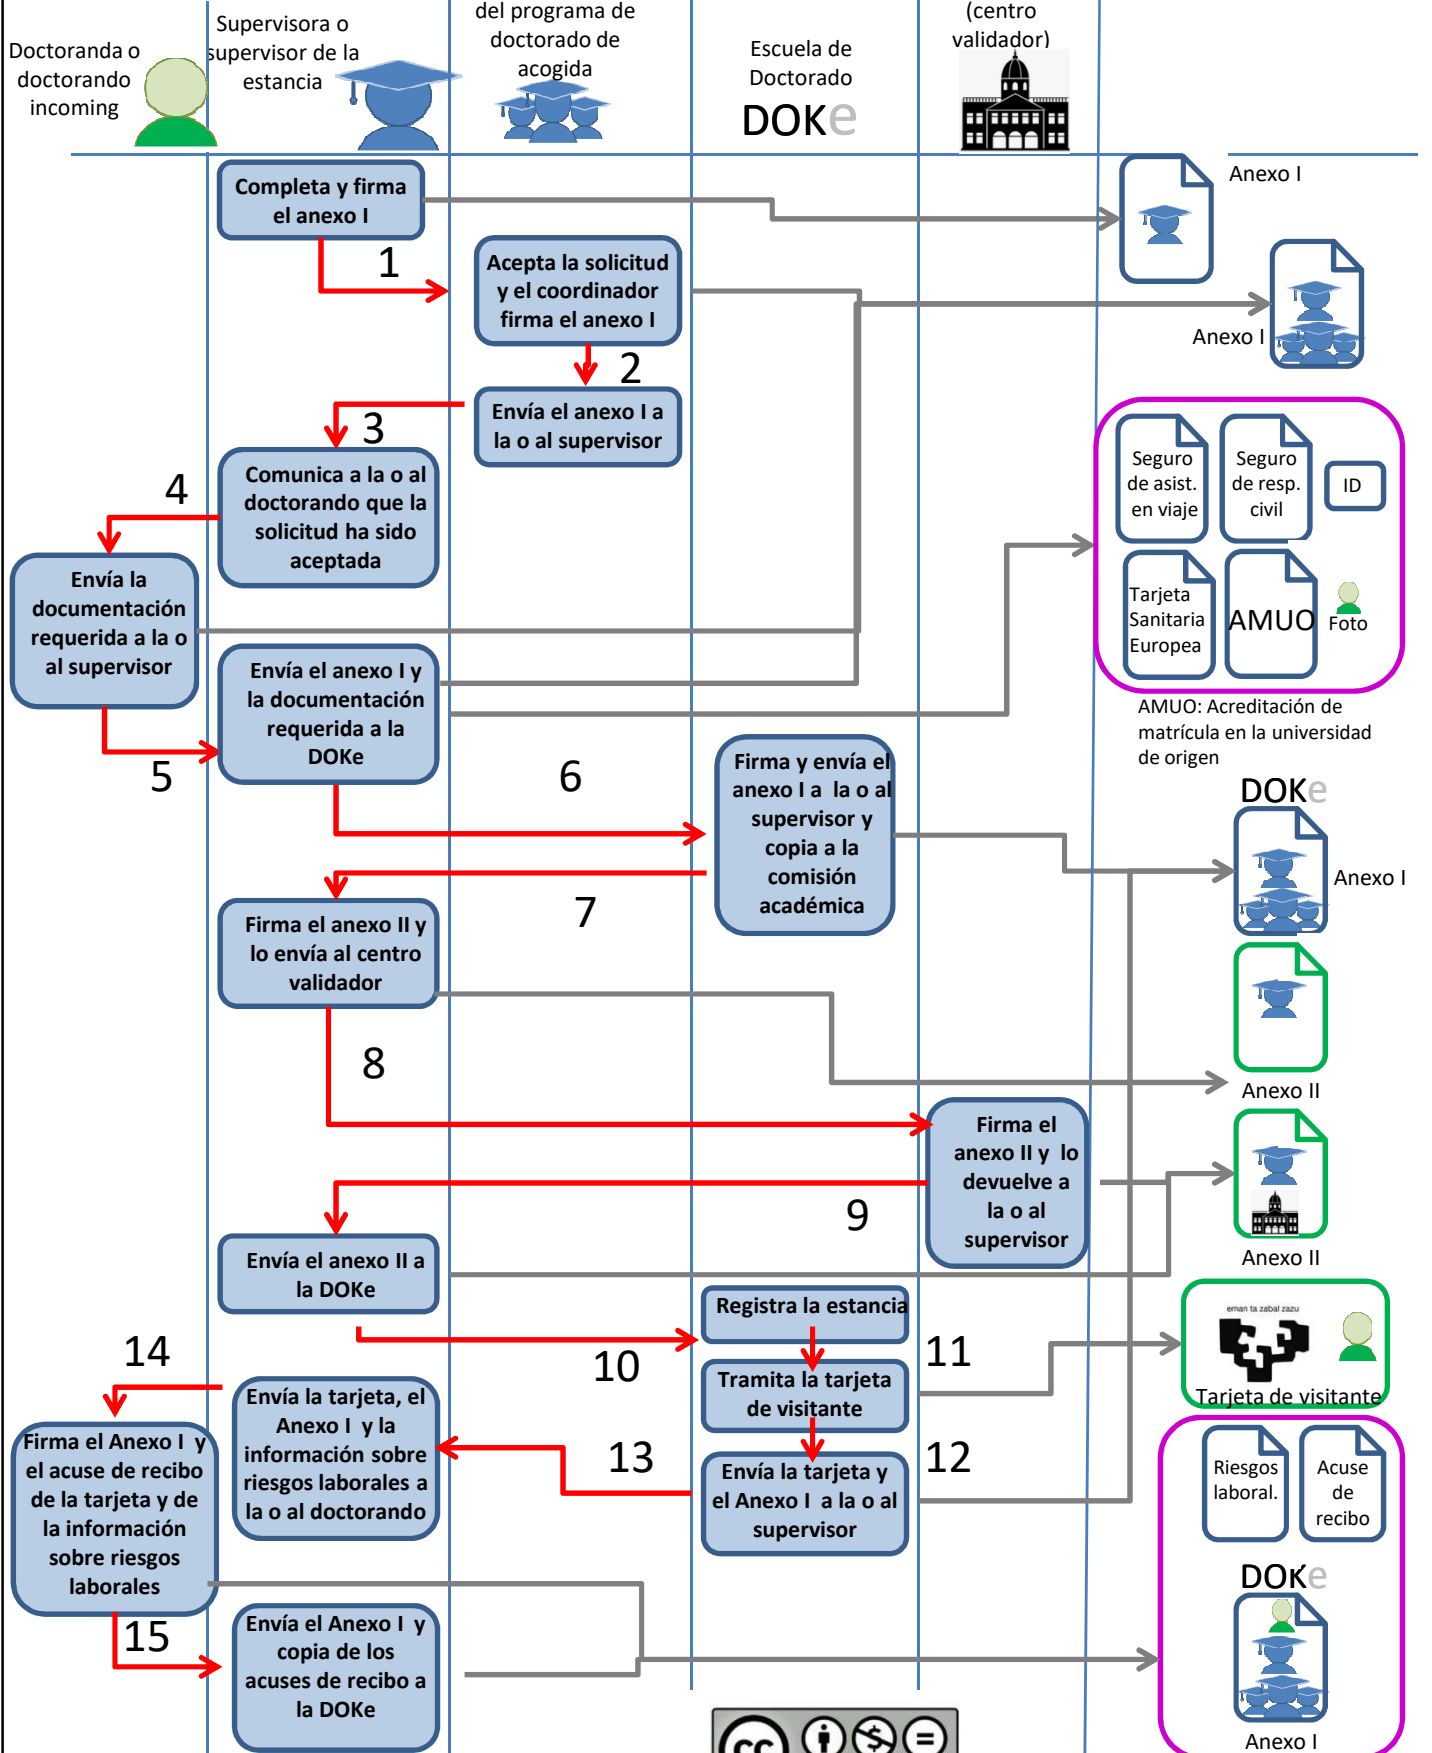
Doctoranda o doctorando incoming

Supervisora o supervisor de la estancia

del programa de doctorado de acogida

Escuela de Doctorado
DOKe

(centro validador)

Completa y firma el anexo I

Anexo I

1

Acepta la solicitud y el coordinador firma el anexo I

Anexo I

2

Envía el anexo I a la o al supervisor

3

Comunica a la o al doctorando que la solicitud ha sido aceptada

4

Seguro de asist. en viaje

Seguro de resp. civil

ID

Envía la documentación requerida a la o al supervisor

Tarjeta Sanitaria Europea

AMUO

Foto

Envía el anexo I y la documentación requerida a la DOKe

AMUO: Acreditación de matrícula en la universidad de origen

5

6

Firma y envía el anexo I a la o al supervisor y copia a la comisión académica

DOKe

Anexo I

7

Firma el anexo II y lo envía al centro validador

8

Anexo II

Firma el anexo II y lo devuelve a la o al supervisor

9

Anexo II

Envía el anexo II a la DOKe

Registra la estancia

eman ta zabal zazu

Tarjeta de visitante

14

10

11

Tramita la tarjeta de visitante

Envía la tarjeta, el Anexo I y la información sobre riesgos laborales a la o al doctorando

13

12

Firma el Anexo I y el acuse de recibo de la tarjeta y de la información sobre riesgos laborales

Envía la tarjeta y el Anexo I a la o al supervisor

Riesgos laboral.

Acuse de recibo

DOKe

15

Envía el Anexo I y copia de los acuses de recibo a la DOKe

Anexo I